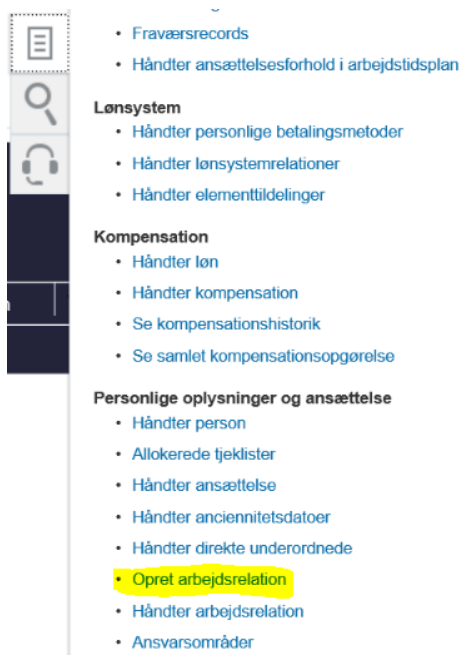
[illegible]

• Fraværsrecords
• Håndter ansættelsesforhold i arbejdstidsplan

Lønsystem
• Håndter personlige betalingsmetoder
• Håndter lønsystemrelationer
• Håndter elementtildelinger

Kompensation
• Håndter løn
• Håndter kompensation
• Se kompensationshistorik
• Se samlet kompensationsopgørelse

Personlige oplysninger og ansættelse
• Håndter person
• Allokerede tjeklister
• Håndter ansættelse
• Håndter anciennitetsdatoer
• Håndter direkte underordnede
• Opret arbejdsrelation
• Håndter arbejdsrelation
• Ansvarsområder